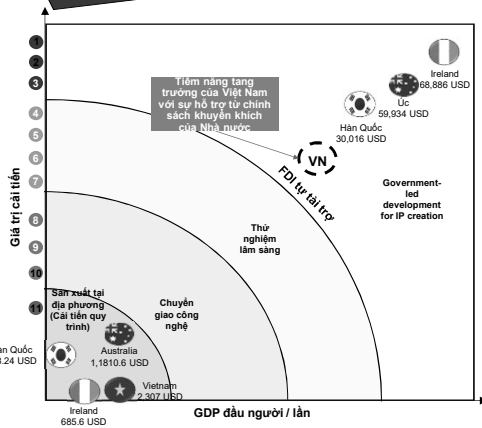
1
2
3
4
5
6
7
8
9
10
11

Giá trị cải tiến

Tiềm năng tang trưởng của Việt Nam với sự hỗ trợ từ chính sách khuyến khích của Nhà nước

Ireland
68,886 USD

Úc
59,934 USD

Hàn Quốc
30,016 USD

VN

FDI tự tài trợ

Government-led development for IP creation

Thử nghiệm lâm sàng

Chuyển giao công nghệ

Sản xuất tại địa phương (Cải tiến quy trình)

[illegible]n Quốc
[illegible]3.24 USD

Australia
1,1810.6 USD

Vietnam
2,307 USD

Ireland
685.6 USD

GDP đầu người / lần